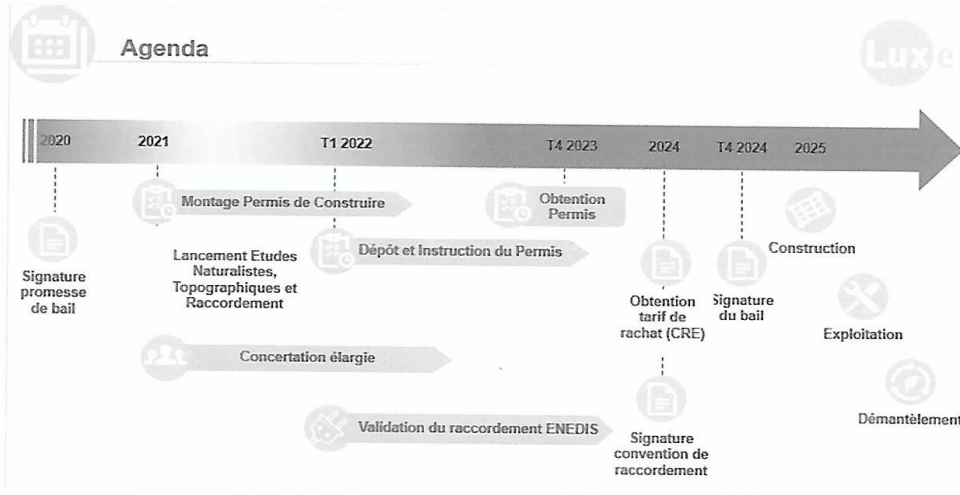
Agenda

Lux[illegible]

2020

2021

T1 2022

T4 2023

2024

T4 2024

2025

Signature promesse de bail

Montage Permis de Construire

Lancement Etudes Naturalistes, Topographiques et Raccordement

Dépôt et Instruction du Permis

Obtention Permis

Concertation élargie

Validation du raccordement ENEDIS

Obtention tarif de rachat (CRE)

Signature convention de raccordement

Signature du bail

Construction

Exploitation

Démantèlement